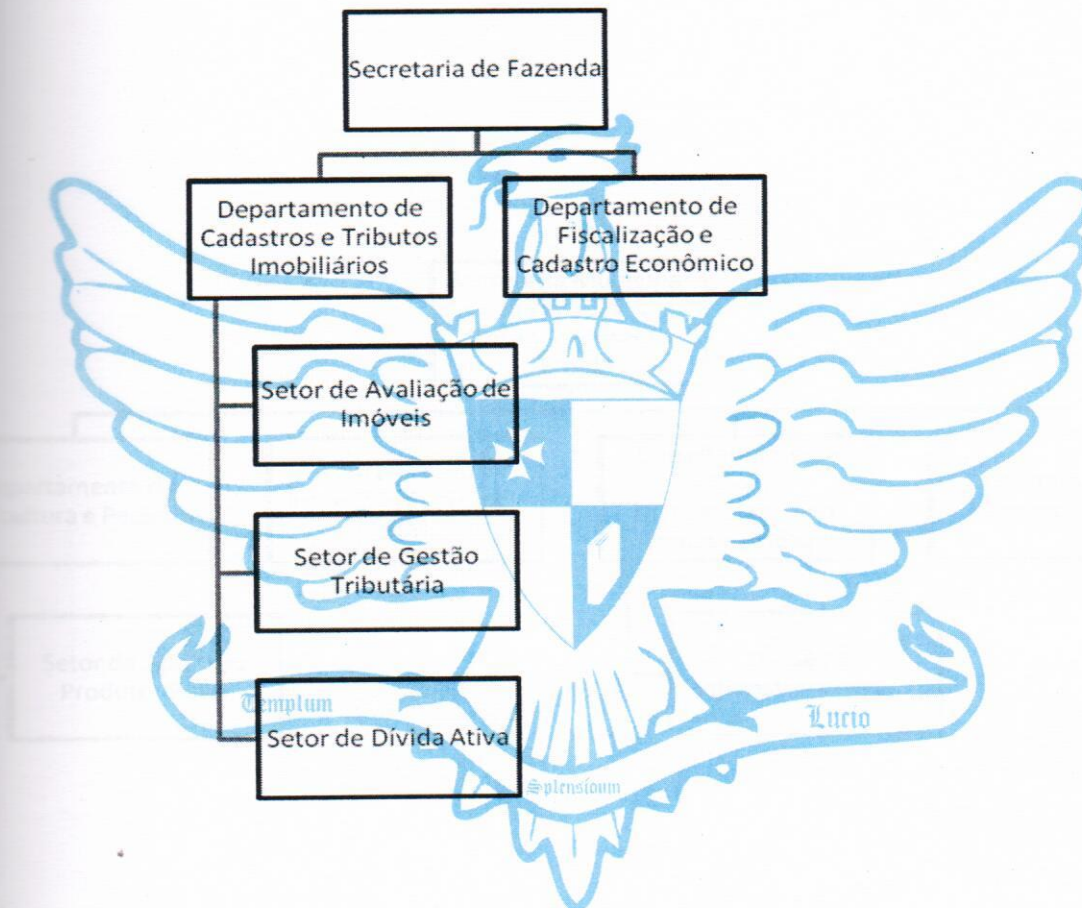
Secretaria de Fazenda

Departamento de Cadastros e Tributos Imobiliários

Departamento de Fiscalização e Cadastro Econômico

Setor de Avaliação de Imóveis

Setor de Gestão Tributária

Setor de Dívida Ativa

Templum

Lucio

Splensioum